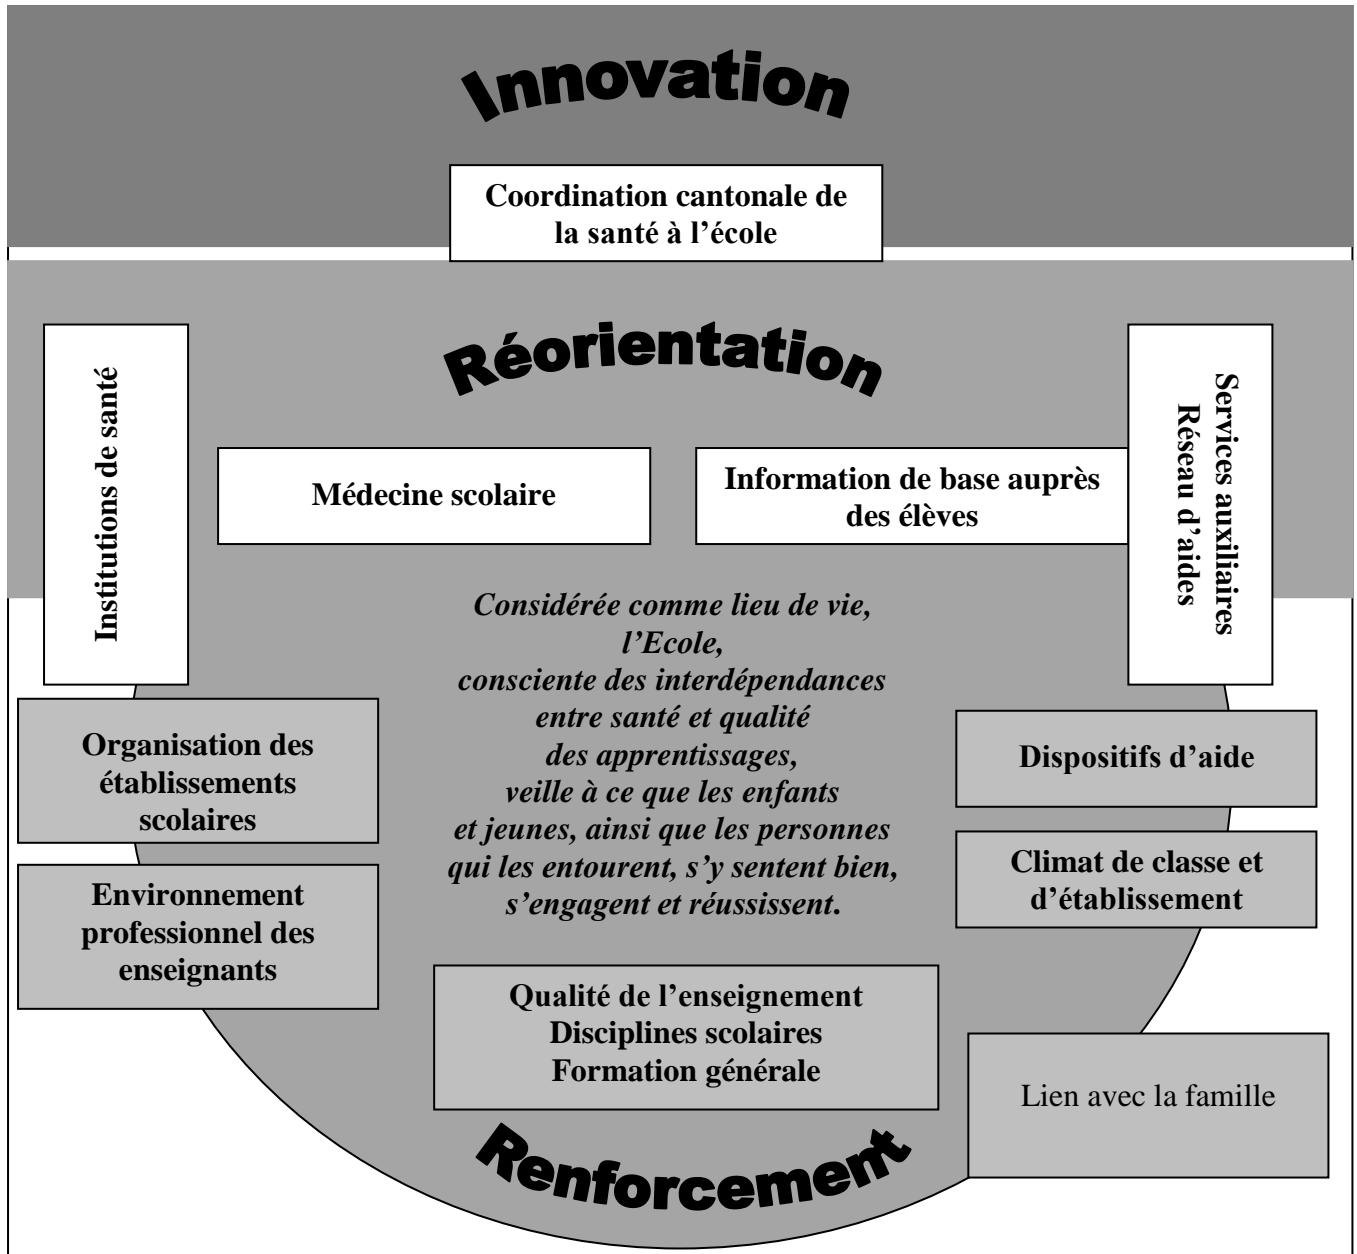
Innovation

Coordination cantonale de la santé à l'école

Réorientation

Institutions de santé

Médecine scolaire

Information de base auprès des élèves

Services auxiliaires
Réseau d'aides

Considérée comme lieu de vie, l'Ecole, consciente des interdépendances entre santé et qualité des apprentissages, veille à ce que les enfants et jeunes, ainsi que les personnes qui les entourent, s'y sentent bien, s'engagent et réussissent.

Organisation des établissements scolaires

Environnement professionnel des enseignants

Dispositifs d'aide

Climat de classe et d'établissement

Qualité de l'enseignement
Disciplines scolaires
Formation générale

Lien avec la famille

Renforcement